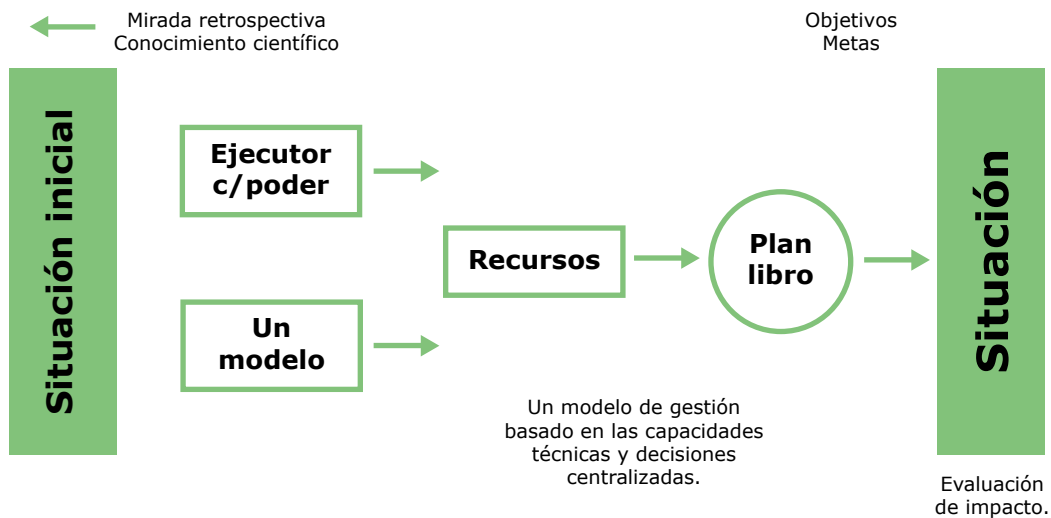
Mirada retrospectiva
Conocimiento científico

Objetivos
Metas

Situación inicial

Ejecutor c/poder

Un modelo

Recursos

Plan libro

Situación

Un modelo de gestión basado en las capacidades técnicas y decisiones centralizadas.

Evaluación de impacto.